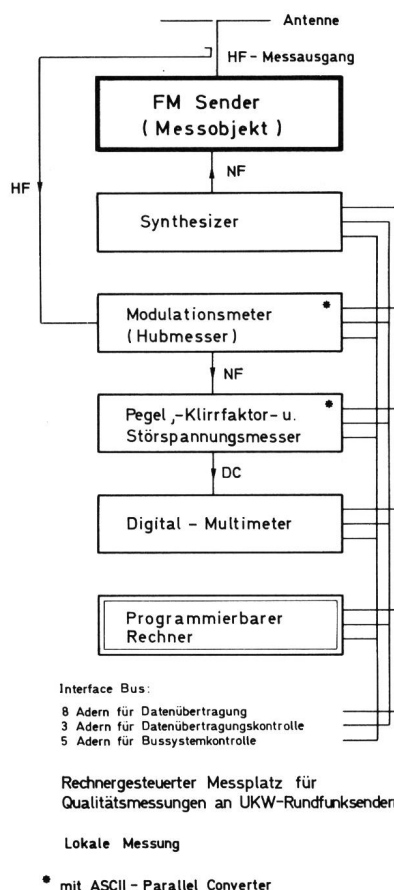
Antenne

HF - Messausgang

FM Sender
( Messobjekt )

NF

HF

Synthesizer

Modulationsmeter
( Hubmesser )

*

NF

Pegel ,-Klirrfaktor- u.
Störspannungsmesser

*

DC

Digital - Multimeter

Programmierbarer
Rechner

Interface Bus:

8 Adern für Datenübertragung
3 Adern für Datenübertragungskontrolle
5 Adern für Bussystemkontrolle

Rechnergesteuerter Messplatz für
Qualitätsmessungen an UKW-Rundfunksendern

Lokale Messung

* mit ASCII - Parallel Converter